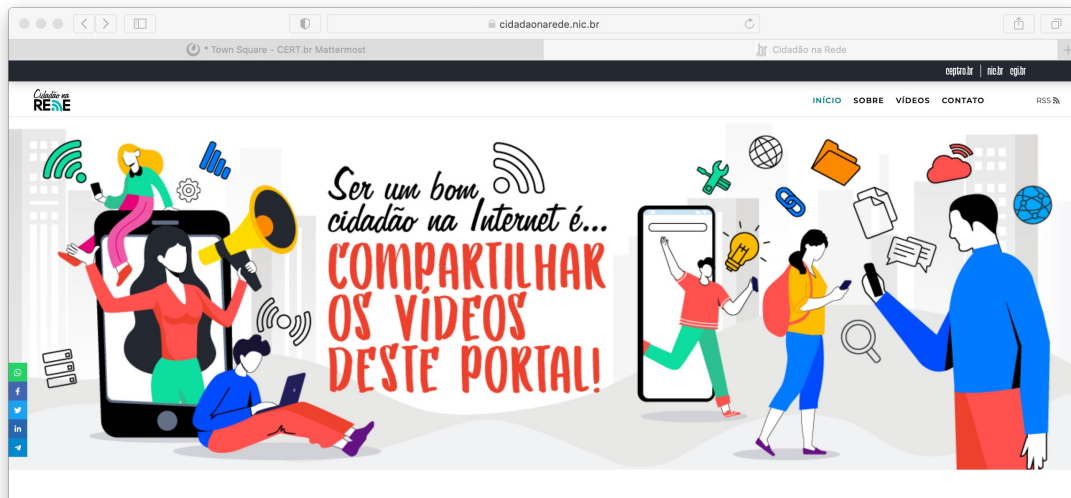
cidadaonarede.nic.br

* Town Square - CERT.br Mattermost

Cidadão na Rede

ceptro.br | nic.br egi.br

Cidadão na REDE

INÍCIO SOBRE VÍDEOS CONTATO

RSS

Ser um bom cidadão na Internet é...

COMPARTILHAR OS VÍDEOS DESTE PORTAL!